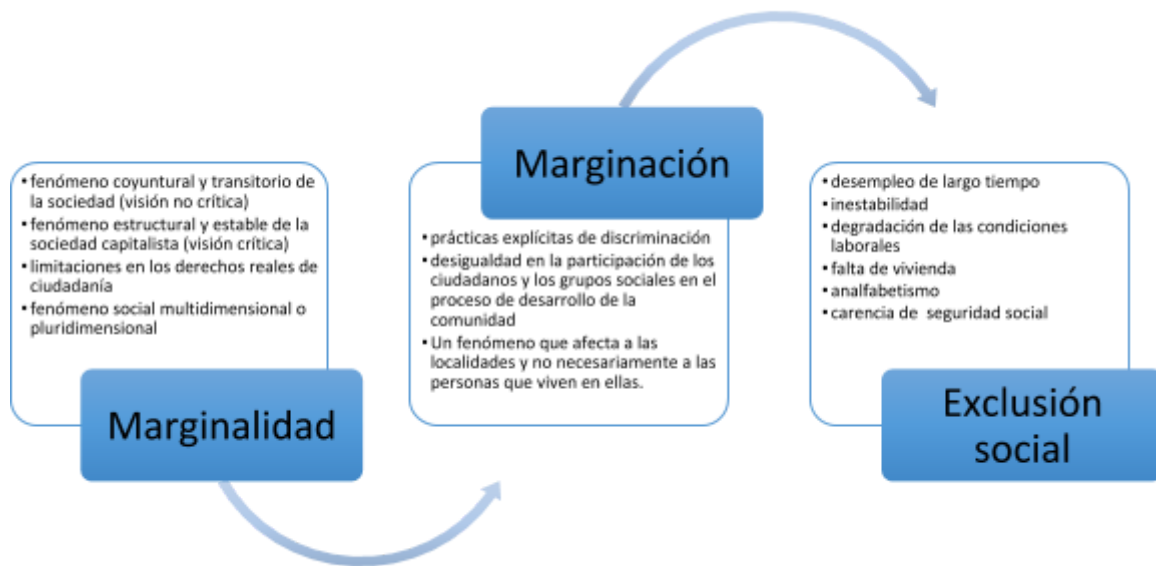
• fenómeno coyuntural y transitorio de la sociedad (visión no crítica)
• fenómeno estructural y estable de la sociedad capitalista (visión crítica)
• limitaciones en los derechos reales de ciudadanía
• fenómeno social multidimensional o pluridimensional

Marginalidad

Marginación

• prácticas explícitas de discriminación
• desigualdad en la participación de los ciudadanos y los grupos sociales en el proceso de desarrollo de la comunidad
• Un fenómeno que afecta a las localidades y no necesariamente a las personas que viven en ellas.

• desempleo de largo tiempo
• inestabilidad
• degradación de las condiciones laborales
• falta de vivienda
• analfabetismo
• carencia de seguridad social

Exclusión social